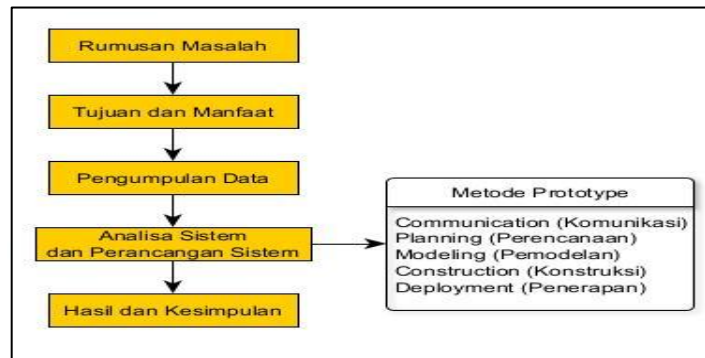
Rumusan Masalah

Tujuan dan Manfaat

Pengumpulan Data

Analisa Sistem dan Perancangan Sistem

Hasil dan Kesimpulan

Metode Prototype

Communication (Komunikasi)
Planning (Perencanaan)
Modeling (Pemodelan)
Construction (Konstruksi)
Deployment (Penerapan)